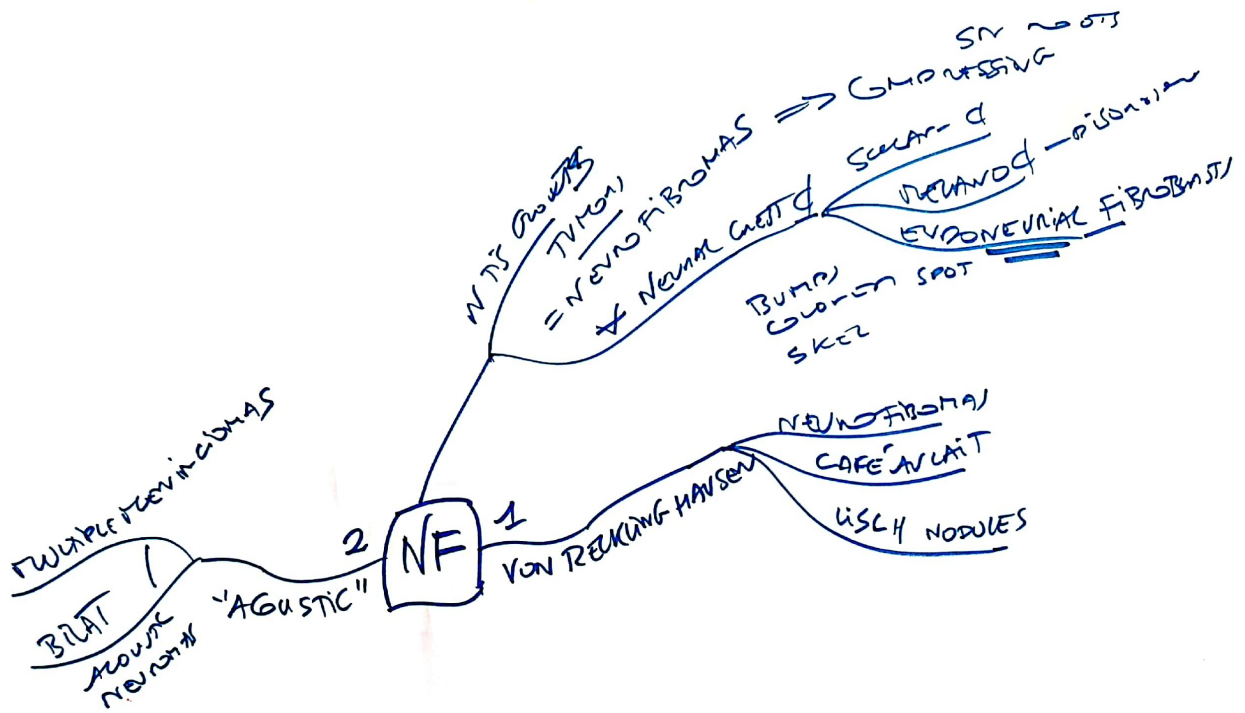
SN ROOTS
COMPRESSING
NEUROFIBROMAS ⟹
N TS GROWTHS
TUMOR
= NEUROFIBROMAS
≠ NEURAL CREST C
SCHWANN C
MELANOC - DISORDER
ENDONEURIAL FIBROBLASTS
BUMPS
COLORED SPOT
SKEL
NF
1
VON RECKLING HAUSEN
NEUROFIBROMAS
CAFÉ AU LAIT
LISCH NODULES
2
"ACOUSTIC"
MULTIPLE MENINGIOMAS
BILAT
ACOUSTIC NEUROMA